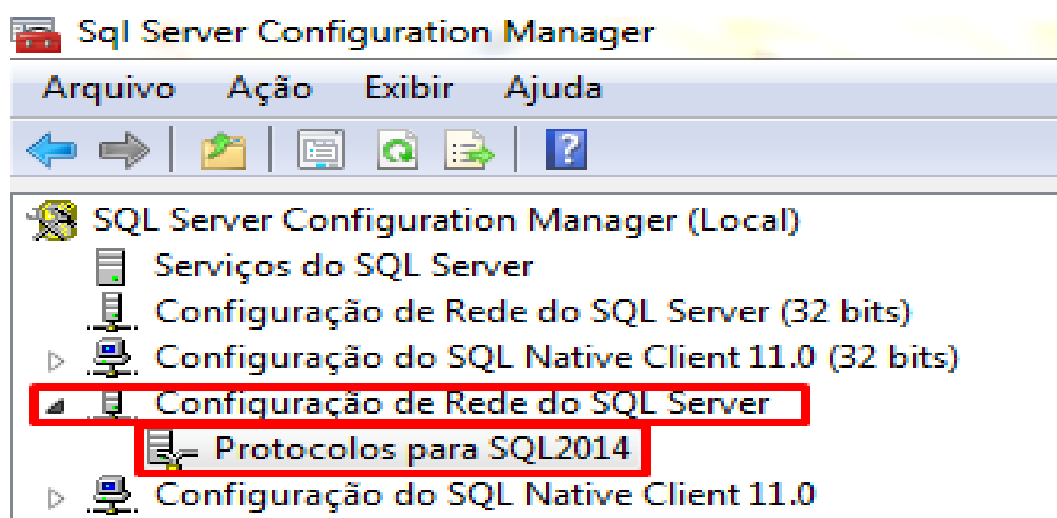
Sql Server Configuration Manager

Arquivo Ação Exibir Ajuda

SQL Server Configuration Manager (Local)
Serviços do SQL Server
Configuração de Rede do SQL Server (32 bits)
Configuração do SQL Native Client 11.0 (32 bits)
Configuração de Rede do SQL Server
Protocolos para SQL2014
Configuração do SQL Native Client 11.0